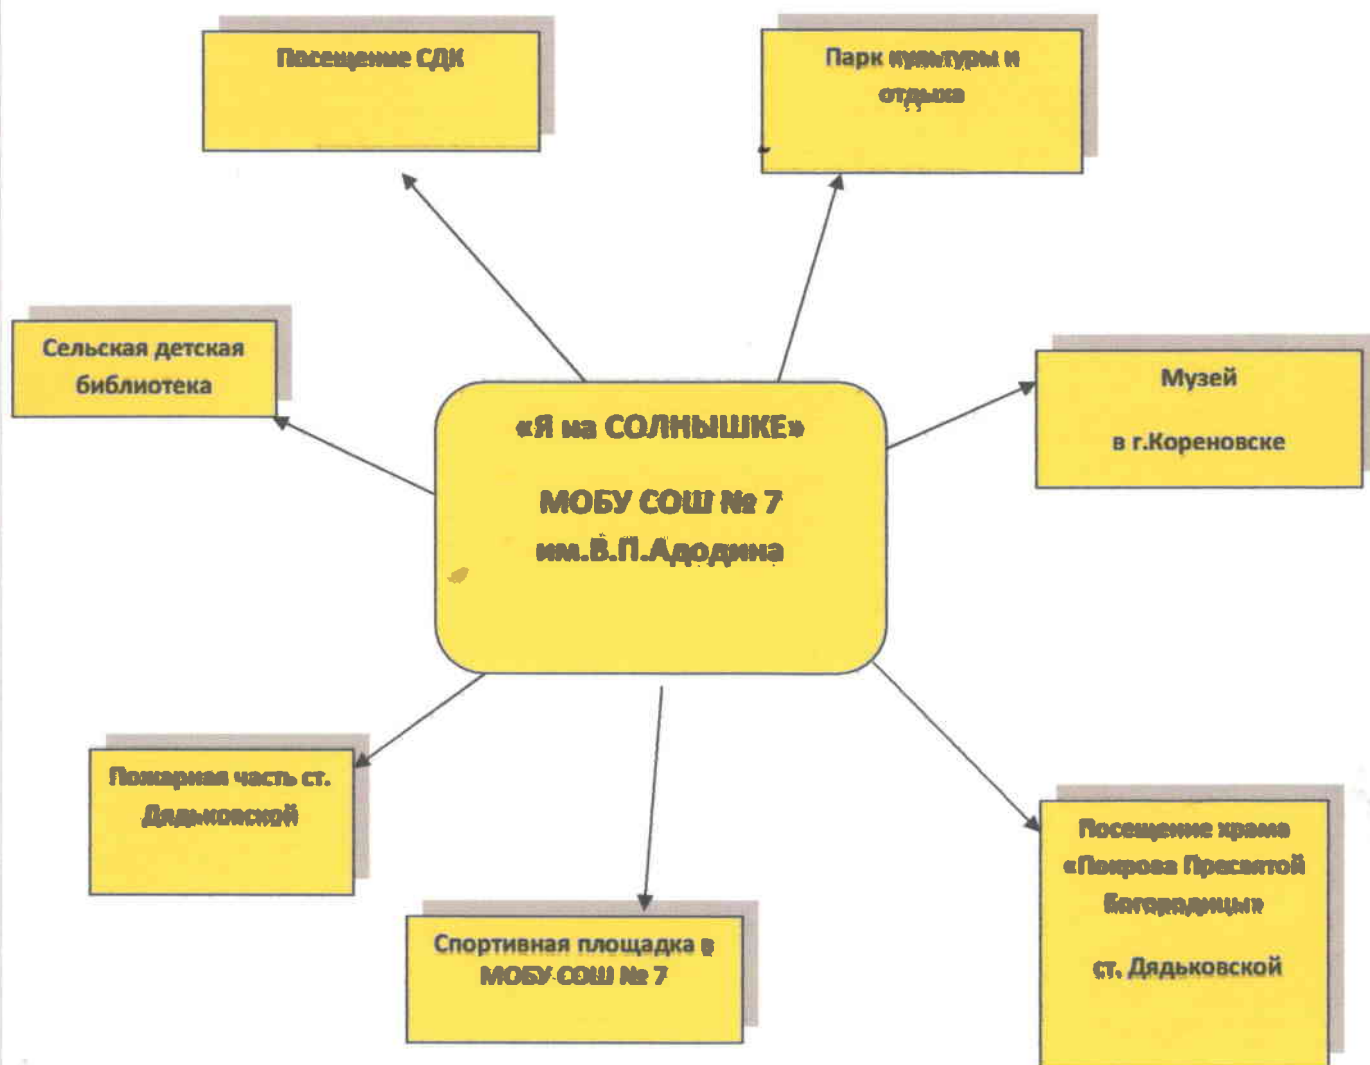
Посещение СДК

Парк культуры и отдыха

Сельская детская библиотека

«Я на СОЛНЫШКЕ»

МОБУ СОШ № 7 им.В.П.Адодина

Музей

в г.Кореновске

Пожарная часть ст. Дядьковской

Спортивная площадка в МОБУ СОШ № 7

Посещение храма «Покрова Пресвятой Богородицы»

ст. Дядьковской